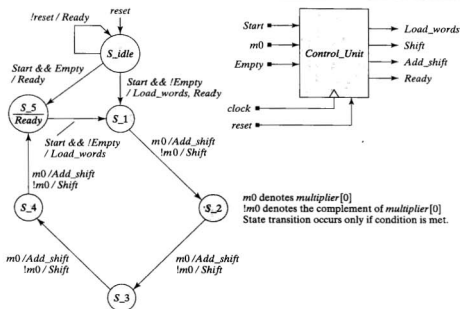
!reset / Ready

reset

S_idle

Start && Empty / Ready

Start && !Empty / Load_words, Ready

S_5
Ready

S_1

Start && !Empty / Load_words

m0 /Add_shift
!m0 / Shift

m0 /Add_shift
!m0 / Shift

S_4

S_2

m0 /Add_shift
!m0 / Shift

m0 /Add_shift
!m0 / Shift

S_3

Start

m0

Empty

Control_Unit

Load_words

Shift

Add_shift

Ready

clock

reset

m0 denotes multiplier[0]
!m0 denotes the complement of multiplier[0]
State transition occurs only if condition is met.